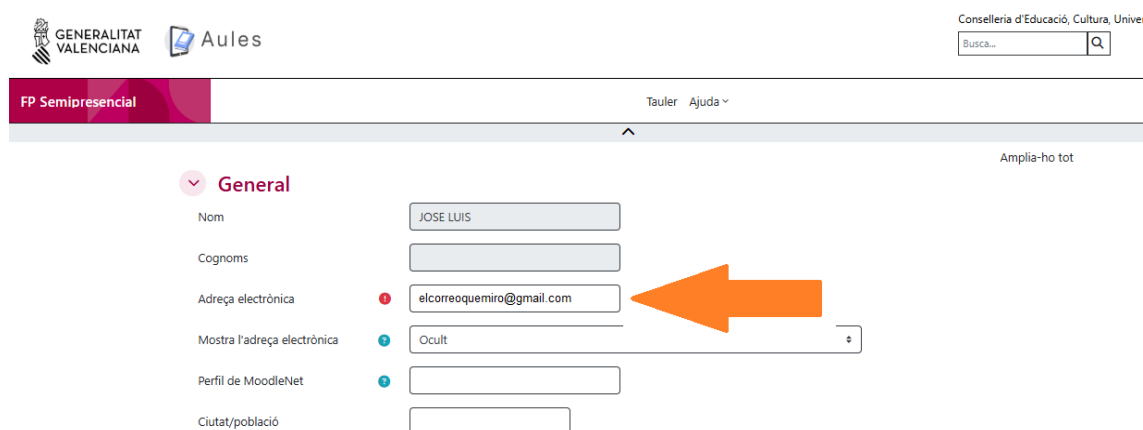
GENERALITAT VALENCIANA

Aules

Conselleria d'Educació, Cultura, Univer

Busca...

FP Semipresencial

Tauler Ajuda

Amplia-ho tot

General

Nom JOSE LUIS

Cognoms

Adreça electrònica elcorreoquemiro@gmail.com

Mostra l'adreça electrònica Ocult

Perfil de MoodleNet

Ciutat/població